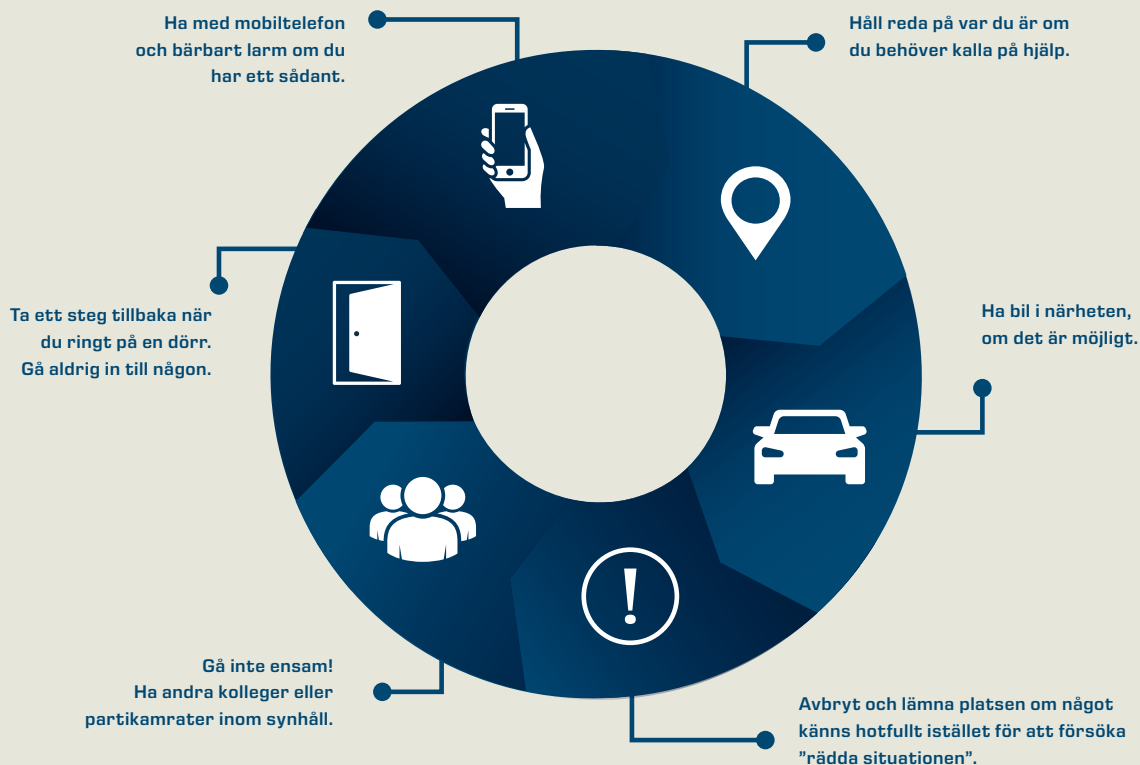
Ha med mobiltelefon och bärbart larm om du har ett sådant.

Håll reda på var du är om du behöver kalla på hjälp.

Ta ett steg tillbaka när du ringt på en dörr. Gå aldrig in till någon.

Ha bil i närheten, om det är möjligt.

Gå inte ensam! Ha andra kolleger eller partikamrater inom synhåll.

Avbryt och lämna platsen om något känns hotfullt istället för att försöka ”rädda situationen”.